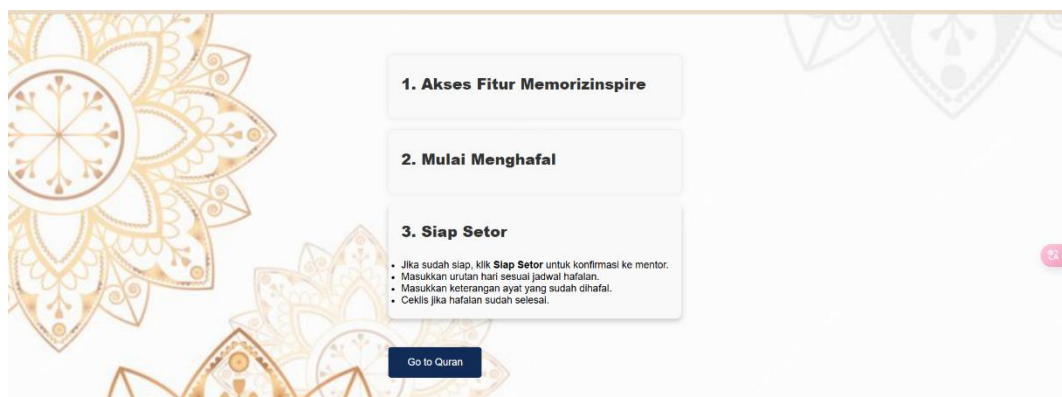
1. Akses Fitur Memorizinspire

2. Mulai Menghafal

3. Siap Setor

- Jika sudah siap, klik **Siap Setor** untuk konfirmasi ke mentor.
- Masukkan urutan hari sesuai jadwal hafalan.
- Masukkan keterangan ayat yang sudah dihafal.
- Ceklis jika hafalan sudah selesai.

Go to Quran